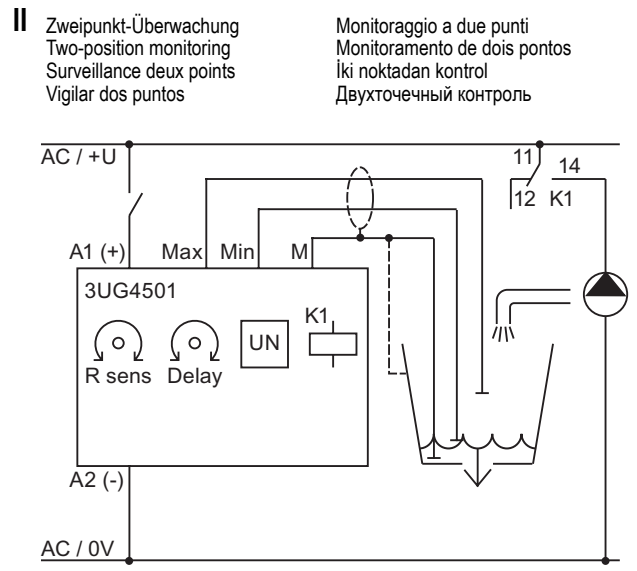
II

Zweipunkt-Überwachung
Two-position monitoring
Surveillance deux points
Vigilar dos puntos

Monitoraggio a due punti
Monitoramento de dois pontos
İki noktadan kontrol
Двухточечный контроль

AC / +U
11
14
12
K1
A1 (+)
Max
Min
M
3UG4501
R sens
Delay
UN
K1
A2 (-)
AC / 0V